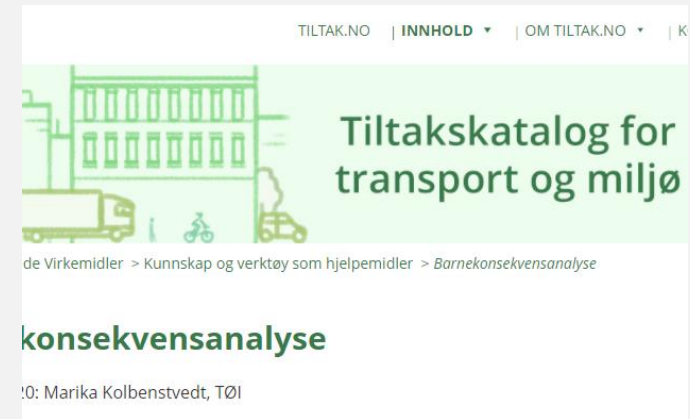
TILTAK.NO | INNHOLD ▾ | OM TILTAK.NO ▾ | K

Tiltakskatalog for transport og miljø

de Virkemidler > Kunnskap og verktøy som hjelpemidler > Barnekonsekvensanalyse

konsekvensanalyse

20: Marika Kolbenstvedt, TØI